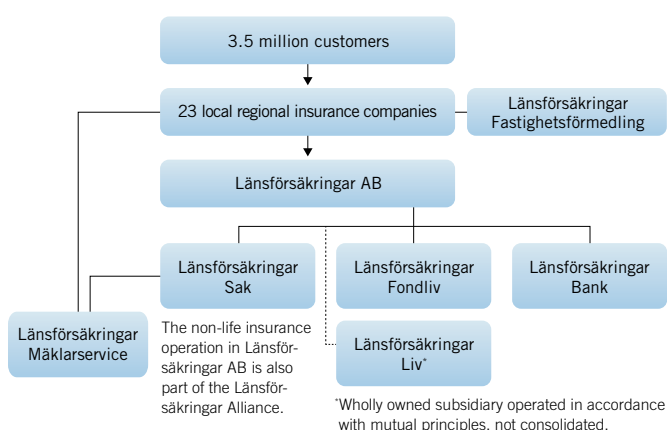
3.5 million customers

23 local regional insurance companies

Länsförsäkringar Fastighetsförmedling

Länsförsäkringar AB

Länsförsäkringar Sak

Länsförsäkringar Fondliv

Länsförsäkringar Bank

Länsförsäkringar Mäklarservice

The non-life insurance operation in Länsförsäkringar AB is also part of the Länsförsäkringar Alliance.

Länsförsäkringar Liv*

*Wholly owned subsidiary operated in accordance with mutual principles, not consolidated.